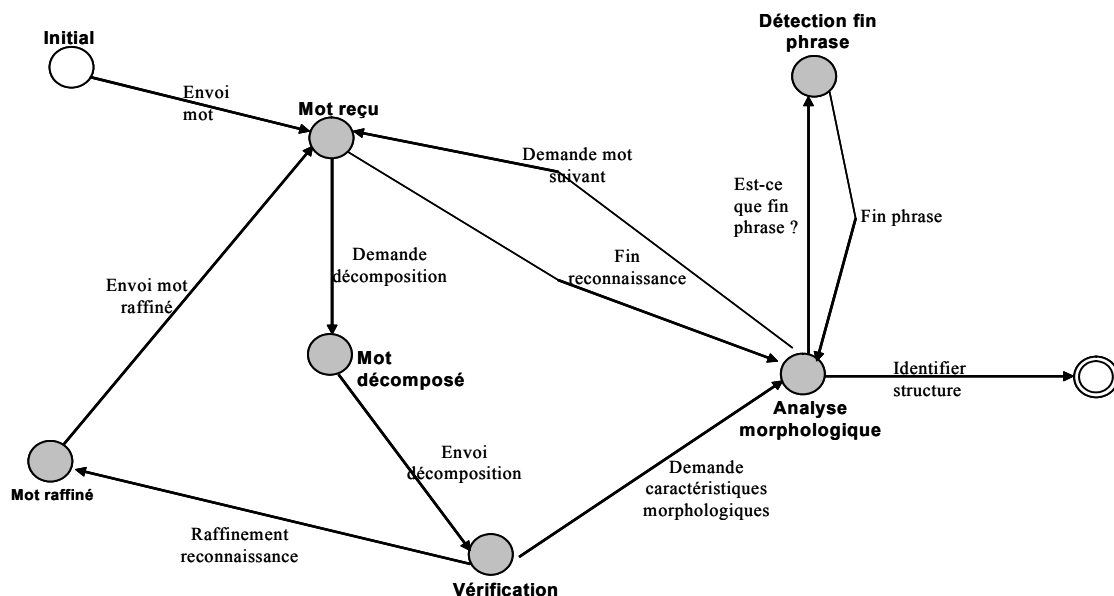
Initial

Envoi mot

Mot reçu

Demande mot suivant

Détection fin phrase

Est-ce que fin phrase ?

Fin phrase

Demande décomposition

Fin reconnaissance

Envoi mot raffiné

Mot décomposé

Identifier structure

Analyse morphologique

Envoi décomposition

Demande caractéristiques morphologiques

Mot raffiné

Raffinement reconnaissance

Vérification